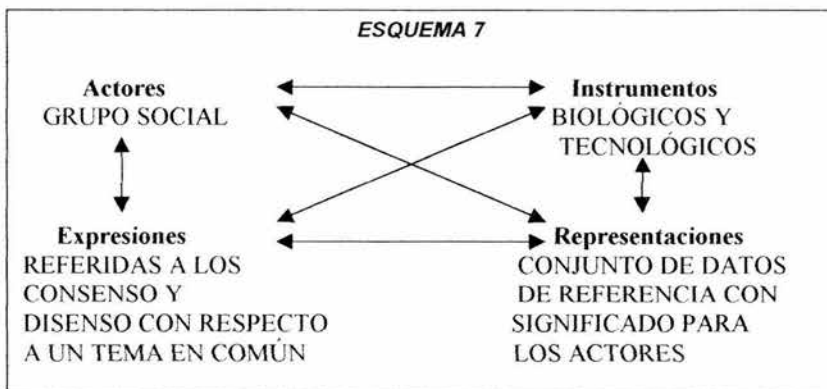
ESQUEMA 7

Actores
GRUPO SOCIAL

Instrumentos
BIOLÓGICOS Y TECNOLÓGICOS

Expresiones
REFERIDAS A LOS CONSENSO Y DISENSO CON RESPECTO A UN TEMA EN COMÚN

Representaciones
CONJUNTO DE DATOS DE REFERENCIA CON SIGNIFICADO PARA LOS ACTORES